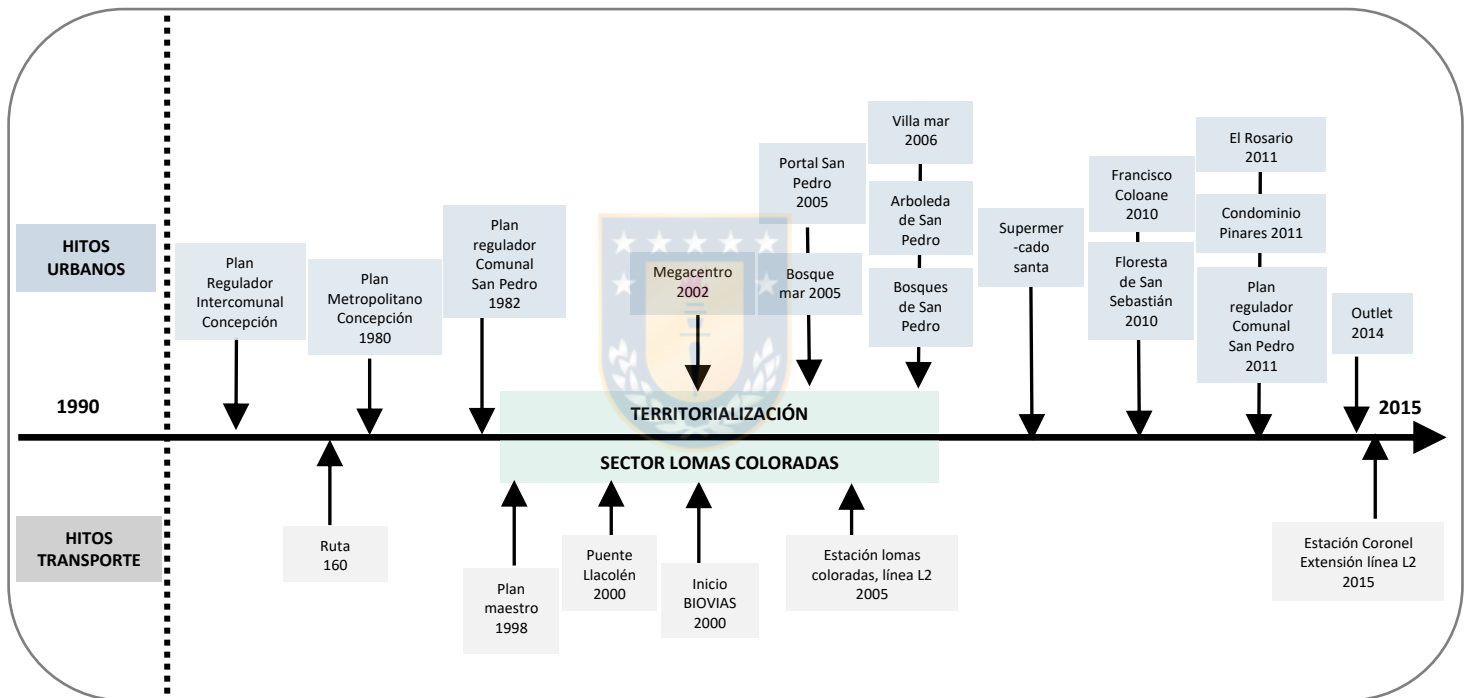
HITOS URBANOS

Plan Regulador Intercomunal Concepción

Plan Metropolitano Concepción 1980

Plan regulador Comunal San Pedro 1982

Megacentro 2002

Portal San Pedro 2005

Bosque mar 2005

Villa mar 2006

Arboleda de San Pedro

Bosques de San Pedro

Supermer -cado santa

Francisco Coloane 2010

Floresta de San Sebastián 2010

El Rosario 2011

Condominio Pinares 2011

Plan regulador Comunal San Pedro 2011

Outlet 2014

1990

TERRITORIALIZACIÓN

SECTOR LOMAS COLORADAS

2015

HITOS TRANSPORTE

Ruta 160

Plan maestro 1998

Puente Llacolén 2000

Inicio BIOVIAS 2000

Estación lomas coloradas, línea L2 2005

Estación Coronel Extensión línea L2 2015